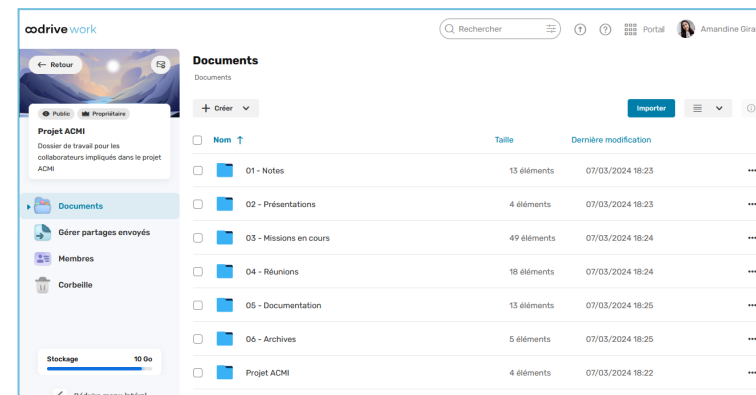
oodrive work

Rechercher

Portal

Amandine Gira

← Retour

Public  Propriétaire

Projet ACMI

Dossier de travail pour les collaborateurs impliqués dans le projet ACMI

Documents

Gérer partages envoyés

Membres

Corbeille

Stockage 10 Go

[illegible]

Documents

Documents

+ Créer

Importer

| Nom ↑ | Taille | Dernière modification |
|---|---|---|
| 01 - Notes | 13 éléments | 07/03/2024 18:23 |
| 02 - Présentations | 4 éléments | 07/03/2024 18:23 |
| 03 - Missions en cours | 49 éléments | 07/03/2024 18:24 |
| 04 - Réunions | 18 éléments | 07/03/2024 18:24 |
| 05 - Documentation | 13 éléments | 07/03/2024 18:25 |
| 06 - Archives | 5 éléments | 07/03/2024 18:25 |
| Projet ACMI | 4 éléments | 07/03/2024 18:22 |